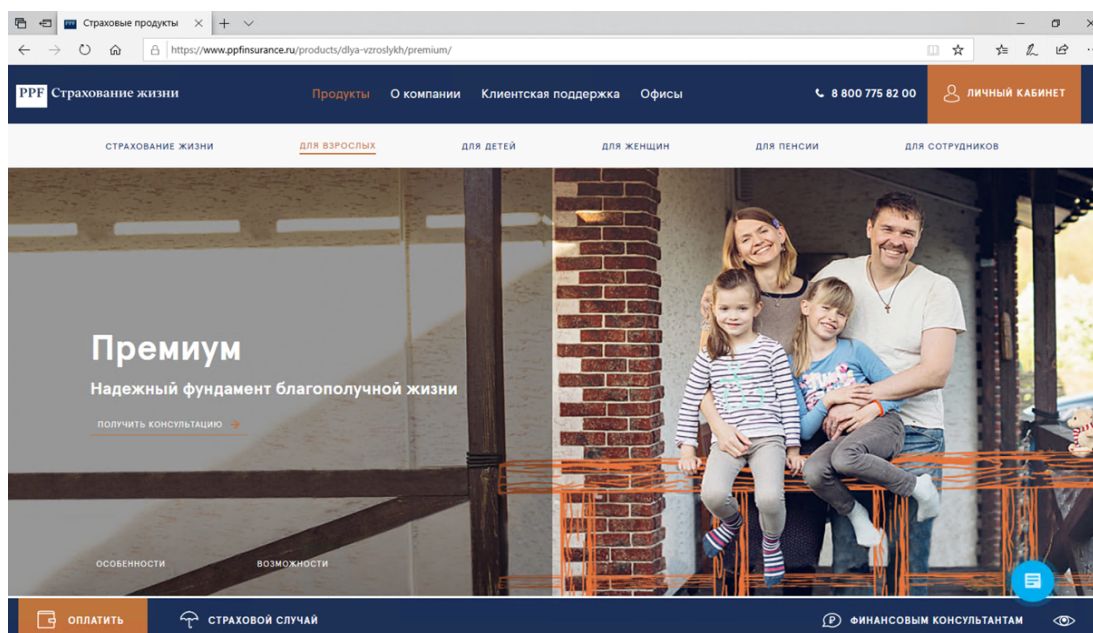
Страховые продукты

https://www.ppfinsurance.ru/products/dlya-vzroslykh/premium/

PPF Страхование жизни

Продукты О компании Клиентская поддержка Офисы

8 800 775 82 00

ЛИЧНЫЙ КАБИНЕТ

СТРАХОВАНИЕ ЖИЗНИ ДЛЯ ВЗРОСЛЫХ ДЛЯ ДЕТЕЙ ДЛЯ ЖЕНЩИН ДЛЯ ПЕНСИИ ДЛЯ СОТРУДНИКОВ

Премиум

Надежный фундамент благополучной жизни

ПОЛУЧИТЬ КОНСУЛЬТАЦИЮ

ОСОБЕННОСТИ ВОЗМОЖНОСТИ

ОПЛАТИТЬ СТРАХОВОЙ СЛУЧАЙ ФИНАНСОВЫМ КОНСУЛЬТАНТАМ